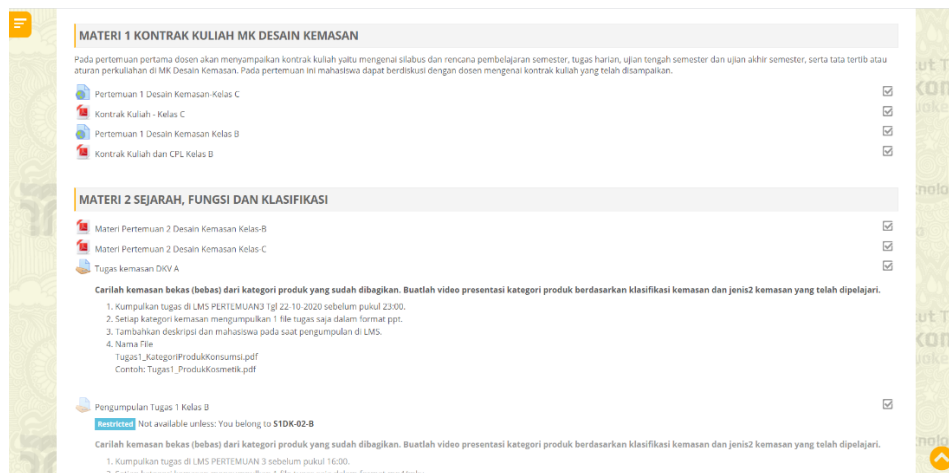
MATERI 1 KONTRAK KULIAH MK DESAIN KEMASAN

Pada pertemuan pertama dosen akan menyampaikan kontrak kuliah yaitu mengenai silabus dan rencana pembelajaran semester, tugas harian, ujian tengah semester dan ujian akhir semester, serta tata tertib atau aturan perkuliahan di MK Desain Kemasan. Pada pertemuan ini mahasiswa dapat berdiskusi dengan dosen mengenai kontrak kuliah yang telah disampaikan.

Pertemuan 1 Desain Kemasan-Kelas C

Kontrak Kuliah - Kelas C

Pertemuan 1 Desain Kemasan Kelas B

Kontrak Kuliah dan CPL Kelas B

MATERI 2 SEJARAH, FUNGSI DAN KLASIFIKASI

Materi Pertemuan 2 Desain Kemasan Kelas-B

Materi Pertemuan 2 Desain Kemasan Kelas-C

Tugas kemasan DKV A

Carilah kemasan bekas (bebas) dari kategori produk yang sudah dibagikan. Buatlah video presentasi kategori produk berdasarkan klasifikasi kemasan dan jenis2 kemasan yang telah dipelajari.

1. Kumpulkan tugas di LMS PERTEMUAN3 Tgl 22-10-2020 sebelum pukul 23:00.
2. Setiap kategori kemasan mengumpulkan 1 file tugas saja dalam format ppt.
3. Tambahkan deskripsi dan mahasiswa pada saat pengumpulan di LMS.
4. Nama File
Tugas1_KategoriProdukKonsumsi.pdf
Contoh: Tugas1_ProdukKosmetik.pdf

Pengumpulan Tugas 1 Kelas B

Restricted Not available unless: You belong to S1DK-02-B

Carilah kemasan bekas (bebas) dari kategori produk yang sudah dibagikan. Buatlah video presentasi kategori produk berdasarkan klasifikasi kemasan dan jenis2 kemasan yang telah dipelajari.

1. Kumpulkan tugas di LMS PERTEMUAN 3 sebelum pukul 16:00.
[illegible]